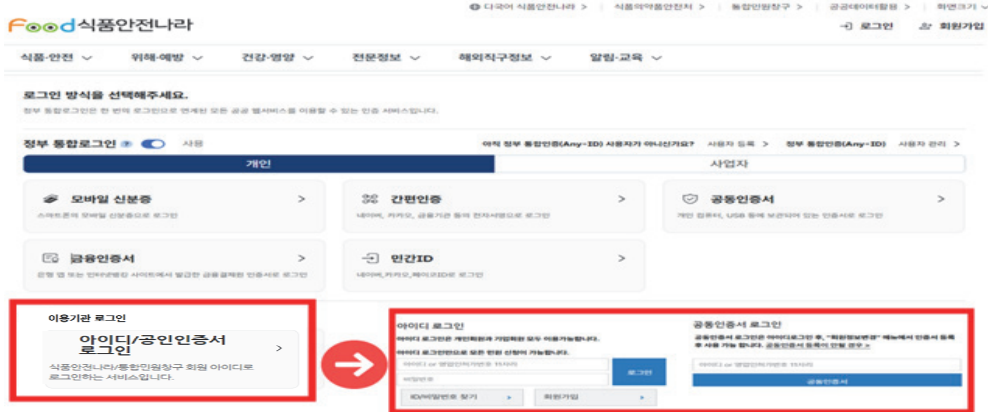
Food식품안전나라

다국어 식품안전나라 > | 식품의약품안전처 > | 통합민원창구 > | 공공데이터활용 > | 화면크기

로그인 | 회원가입

식품·안전 | 위해·예방 | 건강·영양 | 전문정보 | 해외직구정보 | 알림·교육

로그인 방식을 선택해주세요.

정부 통합로그인은 한 번의 로그인으로 연계된 모든 공공 웹서비스를 이용할 수 있는 인증 서비스입니다.

정부 통합로그인 사용

아직 정부 통합인증(Any-ID) 사용자가 아니신가요? 사용자 등록 > | 정부 통합인증(Any-ID) 사용자 관리 >

개인 | 사업자

모바일 신분증 >
스마트폰의 모바일 신분증으로 로그인

간편인증 >
네이버, 카카오, 금융기관 등의 전자서명으로 로그인

공동인증서 >
개인 컴퓨터, USB 등에 보관되어 있는 인증서로 로그인

금융인증서 >
은행 앱 또는 인터넷뱅킹 사이트에서 발급한 금융결제원 인증서로 로그인

민간ID >
네이버, 카카오, 페이코ID로 로그인

이용기관 로그인

아이디/공인인증서 로그인 >

식품안전나라/통합민원창구 회원 아이디로 로그인하는 서비스입니다.

아이디 로그인
아이디 로그인은 개인회원과 기업회원 모두 이용가능합니다.
아이디 로그인만으로 모든 민원 신청이 가능합니다.
아이디 or 영업인허가번호 11자리
비밀번호
로그인
ID/비밀번호 찾기 >
회원가입 >

공동인증서 로그인
공동인증서 로그인은 아이디로그인 후, "회원정보변경" 메뉴에서 인증서 등록 후 사용 가능 합니다. 공동인증서 등록이 안될 경우 >
아이디 or 영업인허가번호 11자리
공동인증서